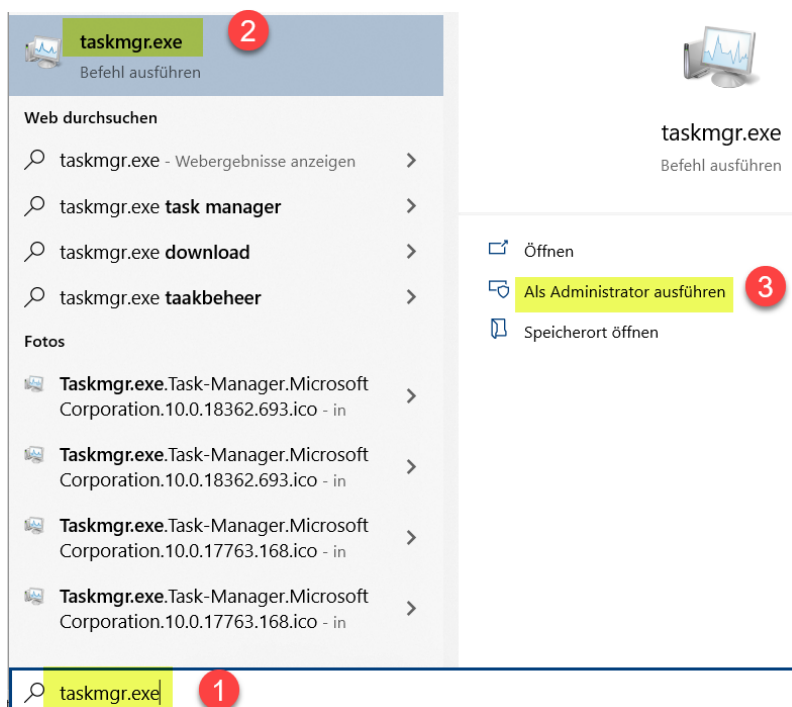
taskmgr.exe
Befehl ausführen

2

Web durchsuchen

taskmgr.exe - Webergebnisse anzeigen

taskmgr.exe task manager

taskmgr.exe download

taskmgr.exe taakbeheer

Fotos

Taskmgr.exe.Task-Manager.Microsoft Corporation.10.0.18362.693.ico - in

Taskmgr.exe.Task-Manager.Microsoft Corporation.10.0.18362.693.ico - in

Taskmgr.exe.Task-Manager.Microsoft Corporation.10.0.17763.168.ico - in

Taskmgr.exe.Task-Manager.Microsoft Corporation.10.0.17763.168.ico - in

taskmgr.exe

Befehl ausführen

Öffnen

Als Administrator ausführen

3

Speicherort öffnen

taskmgr.exe

1